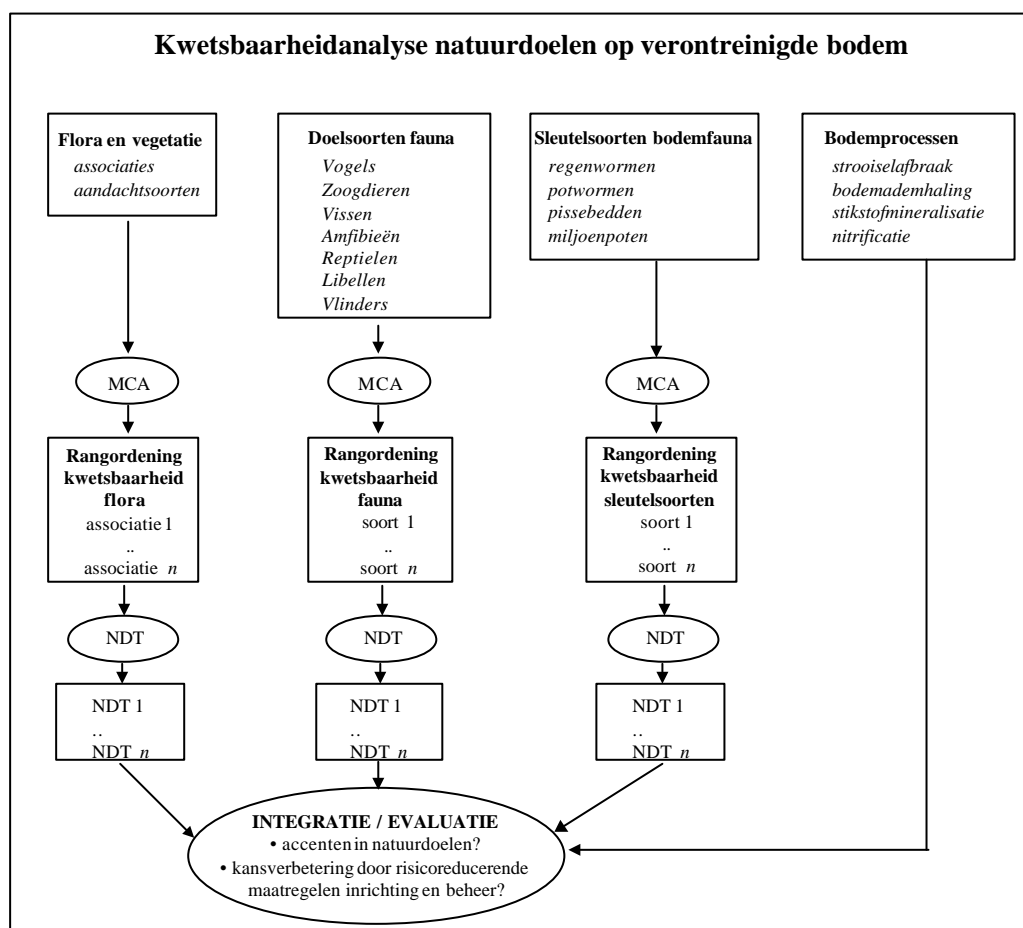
Kwetsbaarheidanalyse natuurdoelen op verontreinigde bodem

Flora en vegetatie
associaties
aandachtsoorten

Doelsoorten fauna
Vogels
Zoogdieren
Vissen
Amfibieën
Reptielen
Libellen
Vlinders

Sleutelsoorten bodemfauna
regenwormen
potwormen
pissebedden
miljoenpoten

Bodemprocessen
strooiselafbraak
bodemademhaling
stikstofmineralisatie
nitrificatie

MCA

MCA

MCA

Rangordening kwetsbaarheid flora
associatie 1
..
associatie $n$

Rangordening kwetsbaarheid fauna
soort 1
..
soort $n$

Rangordening kwetsbaarheid sleutelsoorten
soort 1
..
soort $n$

NDT

NDT

NDT

NDT 1
..
NDT $n$

NDT 1
..
NDT $n$

NDT 1
..
NDT $n$

INTEGRATIE / EVALUATIE
• accenten in natuurdoelen?
• kansverbetering door risicoreducerende maatregelen inrichting en beheer?